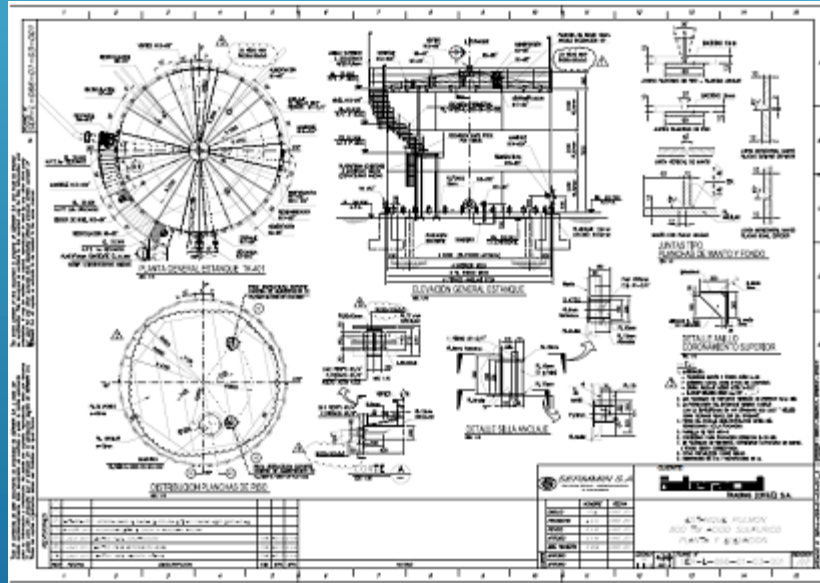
PLANTA GENERAL ESTANQUE TK-401

ELEVACION GENERAL ESTANQUE

JUNTAS TIPO PLANCHAS DE MANTO Y FONDO

DETALLE ANILLO CONFINAMIENTO SUPERIOR

DETALLE SILLA ANCLAJE

DISTRIBUCION PLANCHAS DE PISO

CORTE A

CLIENTE

TRADING ZOFRI S.A.

ESTANQUE PULMON

PLANTA Y ELEVACION

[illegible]